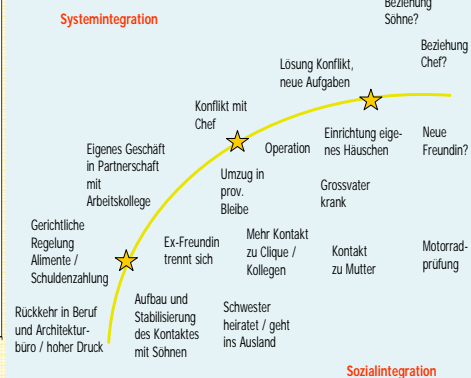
Systemintegration

Beziehung Söhne?

Beziehung Chef?

Lösung Konflikt, neue Aufgaben

Konflikt mit Chef

Eigenes Geschäft in Partnerschaft mit Arbeitskollege

Operation

Einrichtung eigenes Häuschen

Neue Freundin?

Umzug in prov. Bleibe

Grossvater krank

Gerichtliche Regelung Alimente / Schuldenzahlung

Ex-Freundin trennt sich

Mehr Kontakt zu Clique / Kollegen

Kontakt zu Mutter

Motorradprüfung

Rückkehr in Beruf und Architekturbüro / hoher Druck

Aufbau und Stabilisierung des Kontaktes mit Söhnen

Schwester heiratet / geht ins Ausland

Sozialintegration